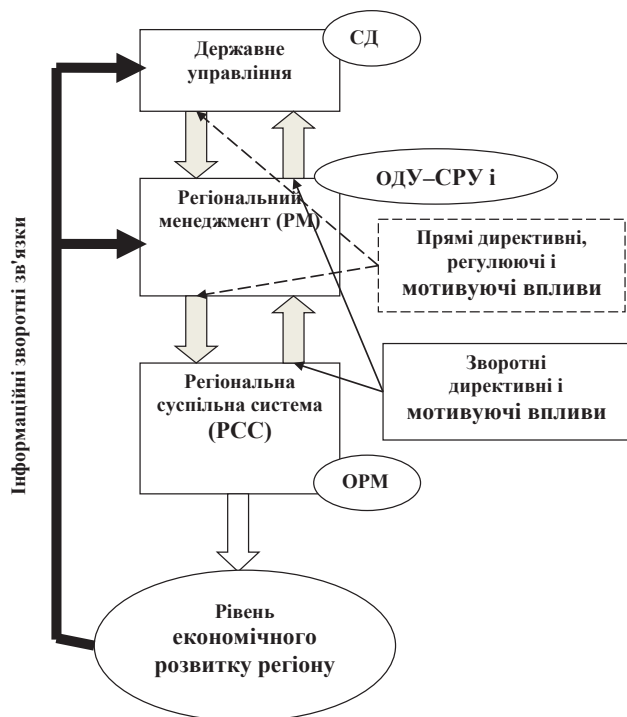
Державне управління

СД

Регіональний менеджмент (РМ)

ОДУ–СРУ і

Прямі директивні, регулюючі і мотивуючі впливи

Регіональна суспільна система (РСС)

Зворотні директивні і мотивуючі впливи

ОРМ

Рівень економічного розвитку регіону

Інформаційні зворотні зв'язки